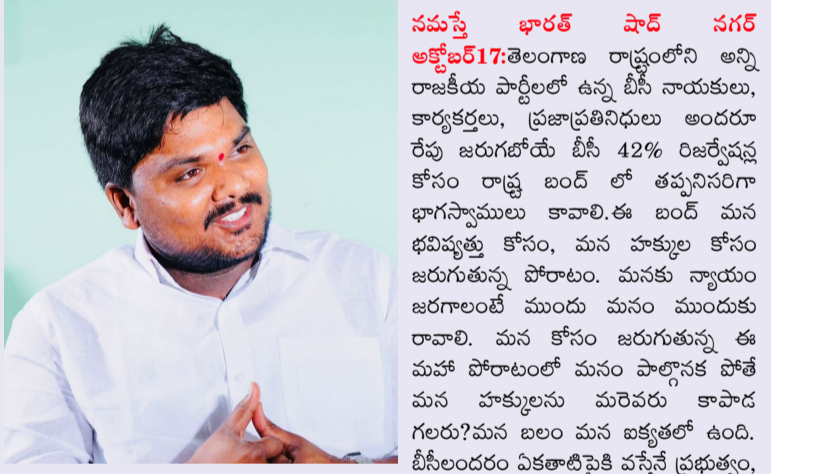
నమస్తే భారత్ షాద్ నగర్ అక్టోబర్17:తెలంగాణ రాష్ట్రంలోని అన్ని రాజకీయ పార్టీలలో ఉన్న బీసీ నాయకులు, కార్యకర్తలు, ప్రజాప్రతినిధులు అందరూ రేపు జరుగబోయే బీసీ 42% రిజర్వేషన్ల కోసం రాష్ట్ర బంద్ లో తప్పనిసరిగా భాగస్వాములు కావాలి.ఈ బంద్ మన భవిష్యత్తు కోసం, మన హక్కుల కోసం జరుగుతున్న పోరాటం. మనకు న్యాయం జరగాలంటే ముందు మనం ముందుకు రావాలి. మన కోసం జరుగుతున్న ఈ మహా పోరాటంలో మనం పాల్గొనక పోతే మన హక్కులను మరెవరు కాపాడ గలరు?మన బలం మన ఐక్యతలో ఉంది. బీసీలందరం ఏకతాటిపైకి వస్తేనే ప్రభుత్వం,